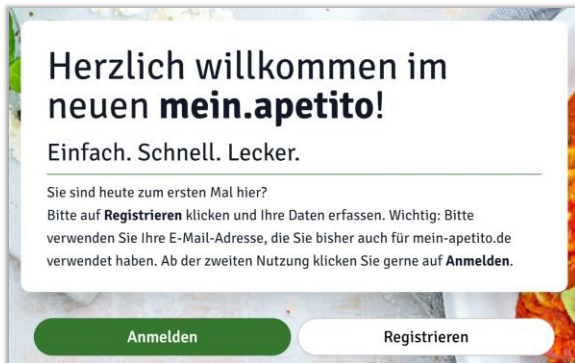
Herzlich willkommen im neuen **mein.apetito**!

Einfach. Schnell. Lecker.

Sie sind heute zum ersten Mal hier?
Bitte auf **Registrieren** klicken und Ihre Daten erfassen. Wichtig: Bitte verwenden Sie Ihre E-Mail-Adresse, die Sie bisher auch für mein-apetito.de verwendet haben. Ab der zweiten Nutzung klicken Sie gerne auf **Anmelden**.

Anmelden

Registrieren